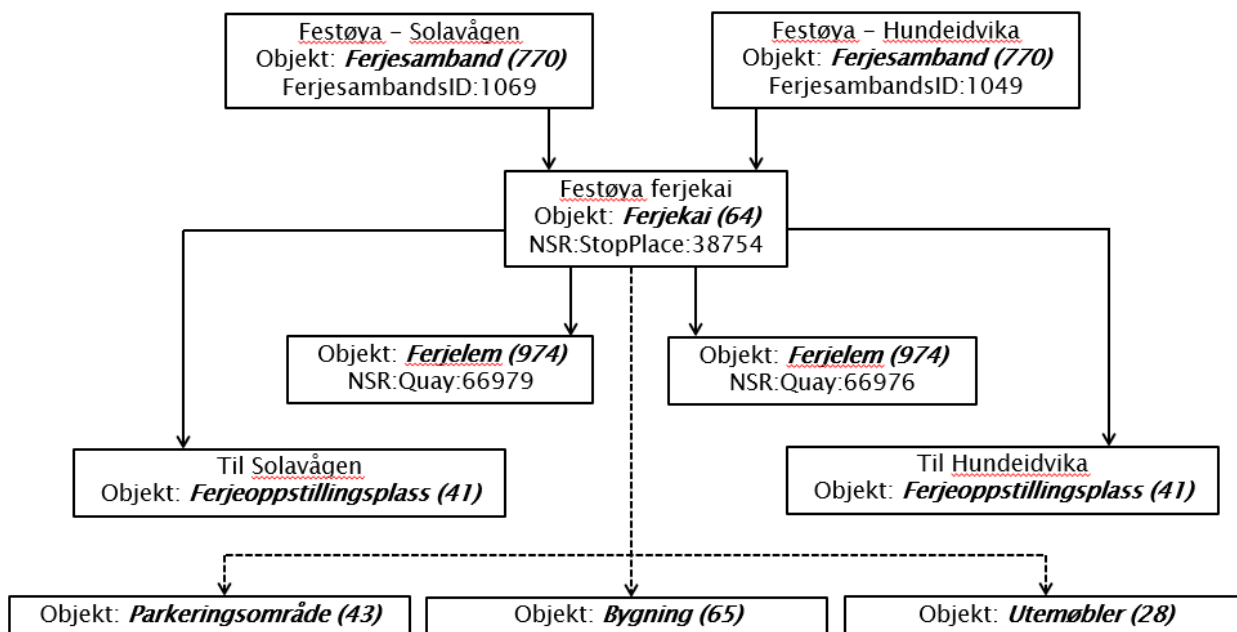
Festøya – Solavågen
Objekt: ***Ferjesamband (770)***
FerjesambandsID:1069

Festøya – Hundeidvika
Objekt: ***Ferjesamband (770)***
FerjesambandsID:1049

Festøya ferjekai
Objekt: ***Ferjekai (64)***
NSR:StopPlace:38754

Objekt: ***Ferjelem (974)***
NSR:Quay:66979

Objekt: ***Ferjelem (974)***
NSR:Quay:66976

Til Solavågen
Objekt: ***Ferjeoppstillingsplass (41)***

Til Hundeidvika
Objekt: ***Ferjeoppstillingsplass (41)***

Objekt: ***Parkeringsområde (43)***

Objekt: ***Bygning (65)***

Objekt: ***Utemøbler (28)***